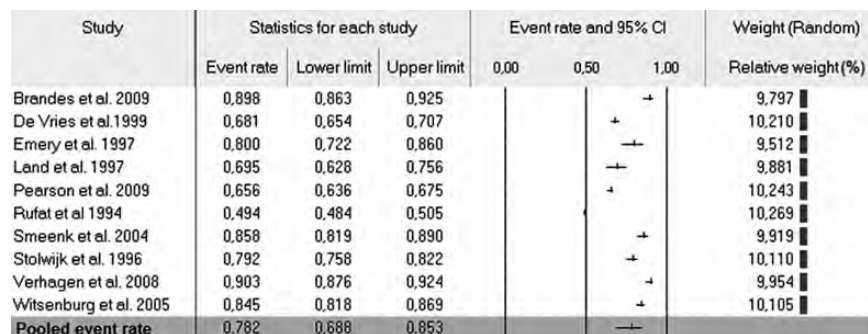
| Study | Statistics for each study | | | Event rate and 95% CI | Weight (Random) |
|---|---|---|---|---|---|
| | Event rate | Lower limit | Upper limit | 0,00 0,50 1,00 | Relative weight (%) |
| Brandes et al. 2009 | 0,898 | 0,863 | 0,925 | | 9,797 |
| De Vries et al.1999 | 0,681 | 0,654 | 0,707 | | 10,210 |
| Emery et al. 1997 | 0,800 | 0,722 | 0,860 | | 9,512 |
| Land et al. 1997 | 0,695 | 0,628 | 0,756 | | 9,881 |
| Pearson et al. 2009 | 0,656 | 0,636 | 0,675 | | 10,243 |
| Rufat et al 1994 | 0,494 | 0,484 | 0,505 | | 10,269 |
| Smeenk et al. 2004 | 0,858 | 0,819 | 0,890 | | 9,919 |
| Stolwijk et al. 1996 | 0,792 | 0,758 | 0,822 | | 10,110 |
| Verhagen et al. 2008 | 0,903 | 0,876 | 0,924 | | 9,954 |
| Witsenburg et al. 2005 | 0,845 | 0,818 | 0,869 | | 10,105 |
| Pooled event rate | 0,782 | 0,688 | 0,853 | | |